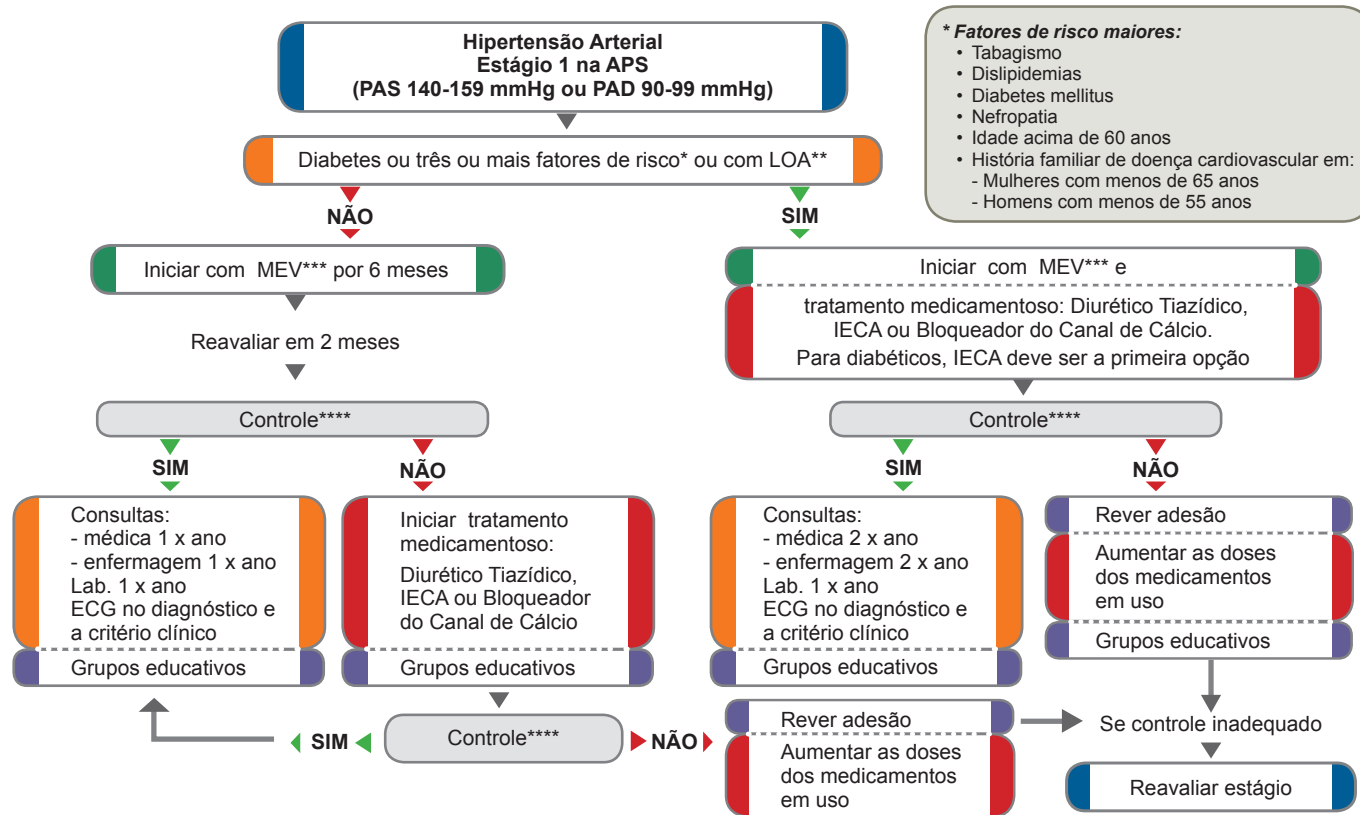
Hipertensão Arterial
Estágio 1 na APS
(PAS 140-159 mmHg ou PAD 90-99 mmHg)

* Fatores de risco maiores:
• Tabagismo
• Dislipidemias
• Diabetes mellitus
• Nefropatia
• Idade acima de 60 anos
• História familiar de doença cardiovascular em:
- Mulheres com menos de 65 anos
- Homens com menos de 55 anos

Diabetes ou três ou mais fatores de risco* ou com LOA**

NÃO

SIM

Iniciar com MEV*** por 6 meses

Reavaliar em 2 meses

Controle****

SIM

NÃO

Consultas:
- médica 1 x ano
- enfermagem 1 x ano
Lab. 1 x ano
ECG no diagnóstico e a critério clínico

Grupos educativos

Iniciar tratamento medicamentoso:
Diurético Tiazídico, IECA ou Bloqueador do Canal de Cálcio

Grupos educativos

SIM

Controle****

NÃO

Iniciar com MEV*** e

tratamento medicamentoso: Diurético Tiazídico, IECA ou Bloqueador do Canal de Cálcio.
Para diabéticos, IECA deve ser a primeira opção

Controle****

SIM

NÃO

Consultas:
- médica 2 x ano
- enfermagem 2 x ano
Lab. 1 x ano
ECG no diagnóstico e a critério clínico

Grupos educativos

Rever adesão

Aumentar as doses dos medicamentos em uso

Grupos educativos

Rever adesão

Aumentar as doses dos medicamentos em uso

Se controle inadequado

Reavaliar estágio